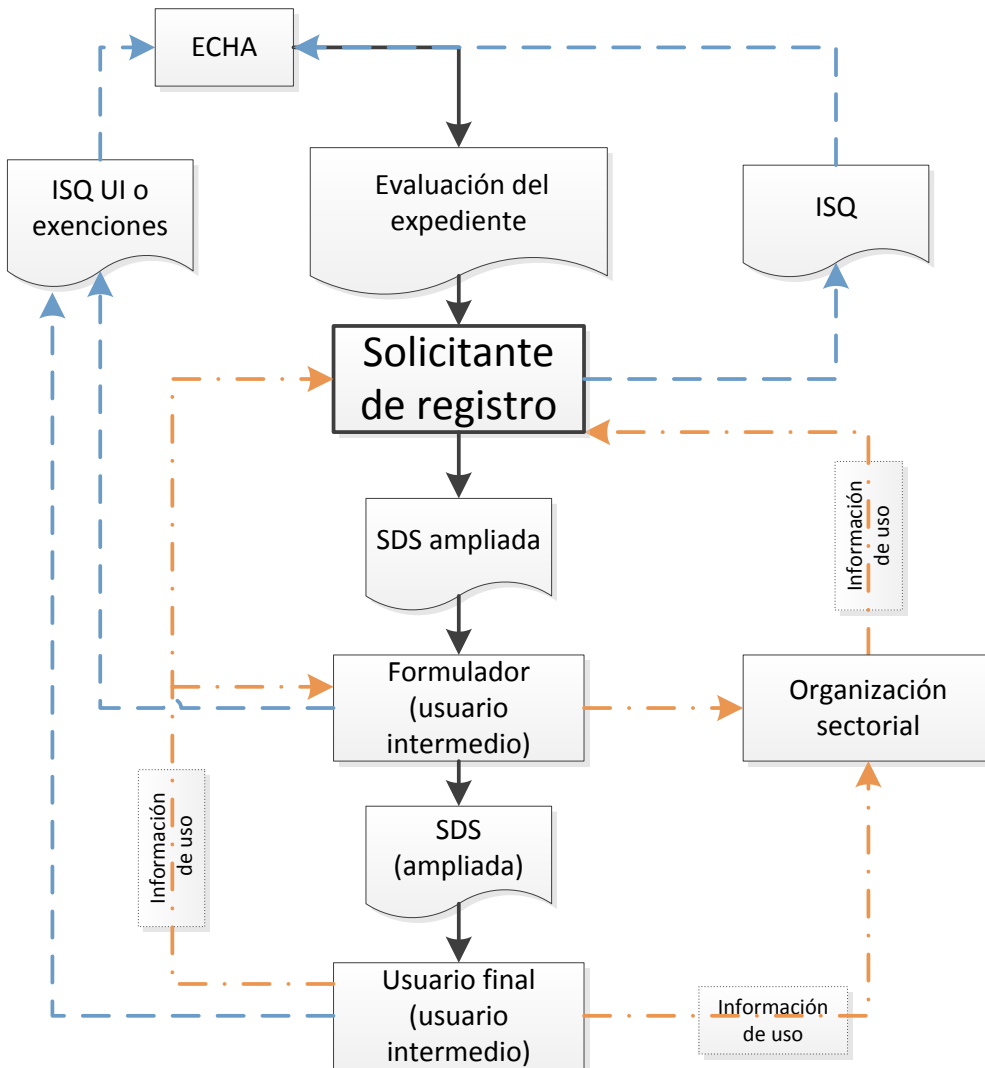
ECHA

ISQ UI o exenciones

Evaluación del expediente

ISQ

Solicitante de registro

Información de uso

SDS ampliada

Formulador (usuario intermedio)

Organización sectorial

Información de uso

SDS (ampliada)

Usuario final (usuario intermedio)

Información de uso